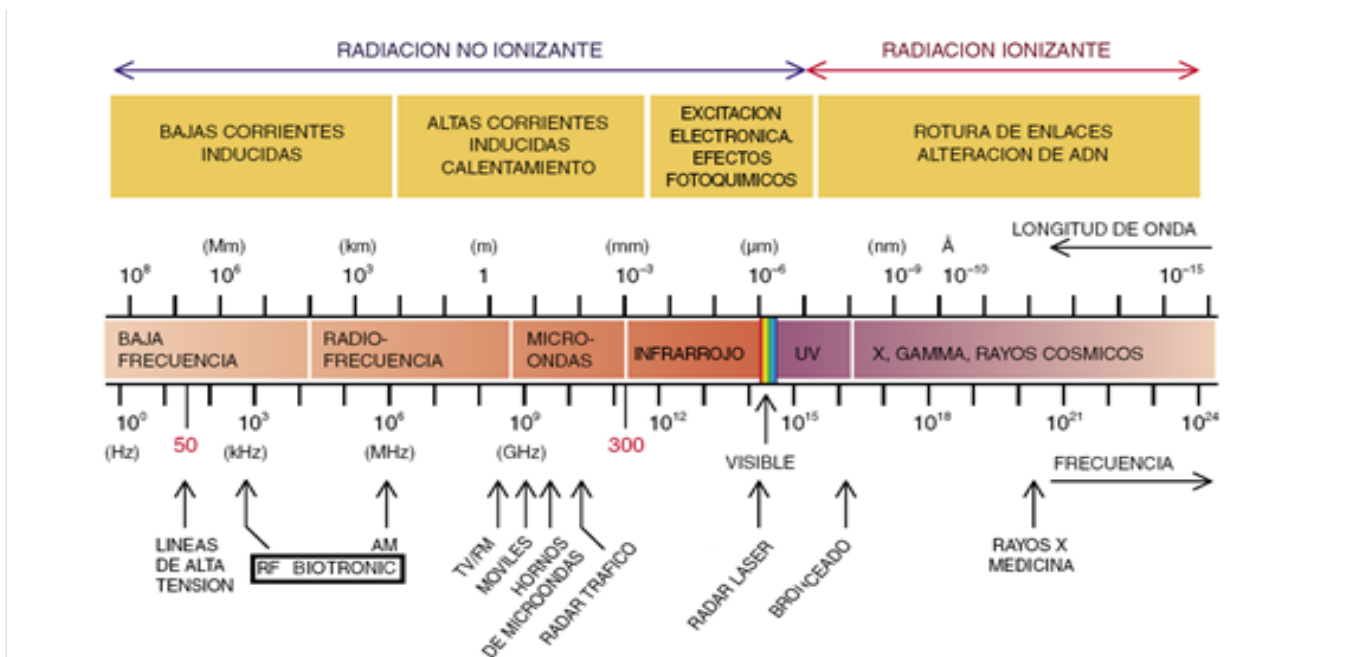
RADIACION NO IONIZANTE

RADIACION IONIZANTE

BAJAS CORRIENTES INDUCIDAS

ALTAS CORRIENTES INDUCIDAS CALENTAMIENTO

EXCITACION ELECTRONICA, EFECTOS FOTOQUIMICOS

ROTURA DE ENLACES ALTERACION DE ADN

LONGITUD DE ONDA

(Mm) (km) (m) (mm) (μm) (nm) Å

$10^8$ $10^6$ $10^3$ 1 $10^{-3}$ $10^{-6}$ $10^{-9}$ $10^{-10}$ $10^{-15}$

BAJA FRECUENCIA

RADIO-FRECUENCIA

MICRO-ONDAS

INFRARROJO

UV

X, GAMMA, RAYOS COSMICOS

$10^0$ $10^3$ $10^6$ $10^9$ $10^{12}$ $10^{15}$ $10^{18}$ $10^{21}$ $10^{24}$

(Hz) 50 (kHz) (MHz) (GHz) 300

VISIBLE

FRECUENCIA

LINEAS DE ALTA TENSION

RF BIOTRONIC

AM

TV/FM

MOVILES

HORNOS DE MICROONDAS

RADAR TRAFICO

RADAR LASER

BRONCEADO

RAYOS X MEDICINA